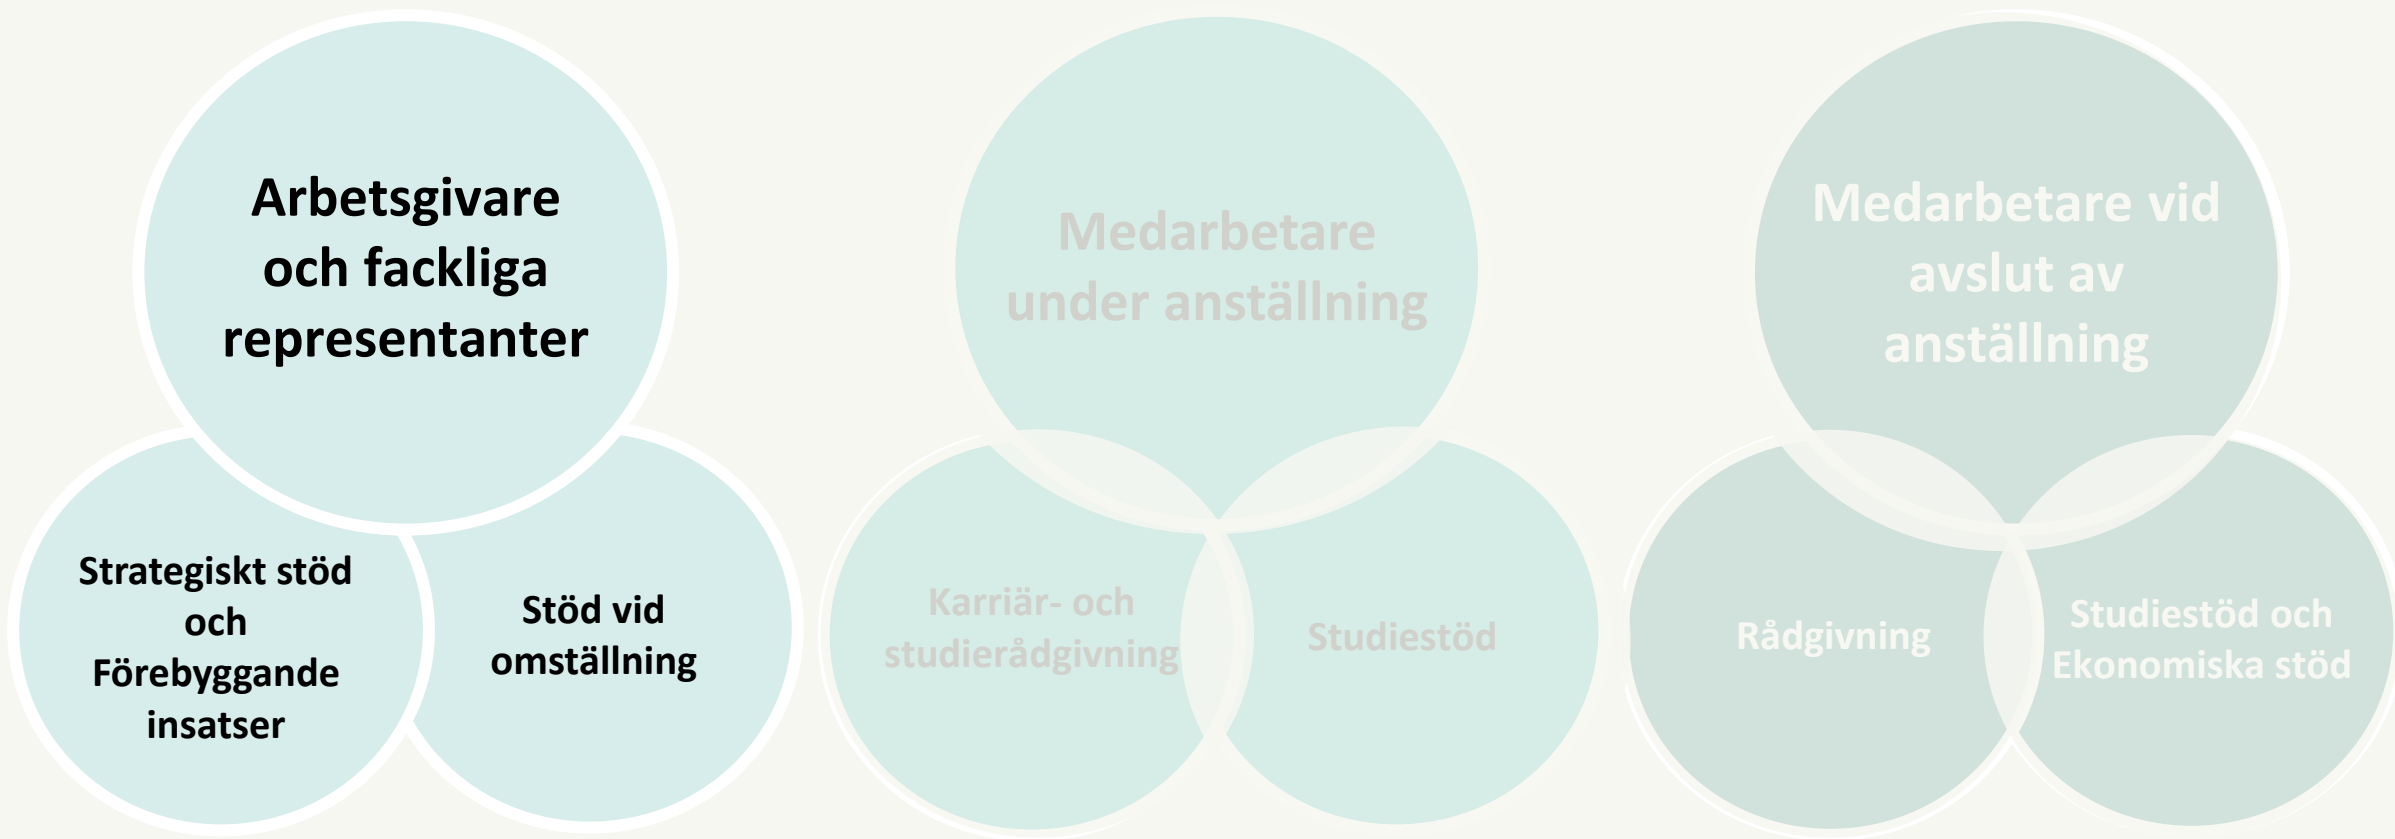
Arbetsgivare och fackliga representanter

Strategiskt stöd och Förebyggande insatser

Stöd vid omställning

Medarbetare under anställning

Karriär- och studierådgivning

Studiestöd

Medarbetare vid avslut av anställning

Rådgivning

Studiestöd och Ekonomiska stöd